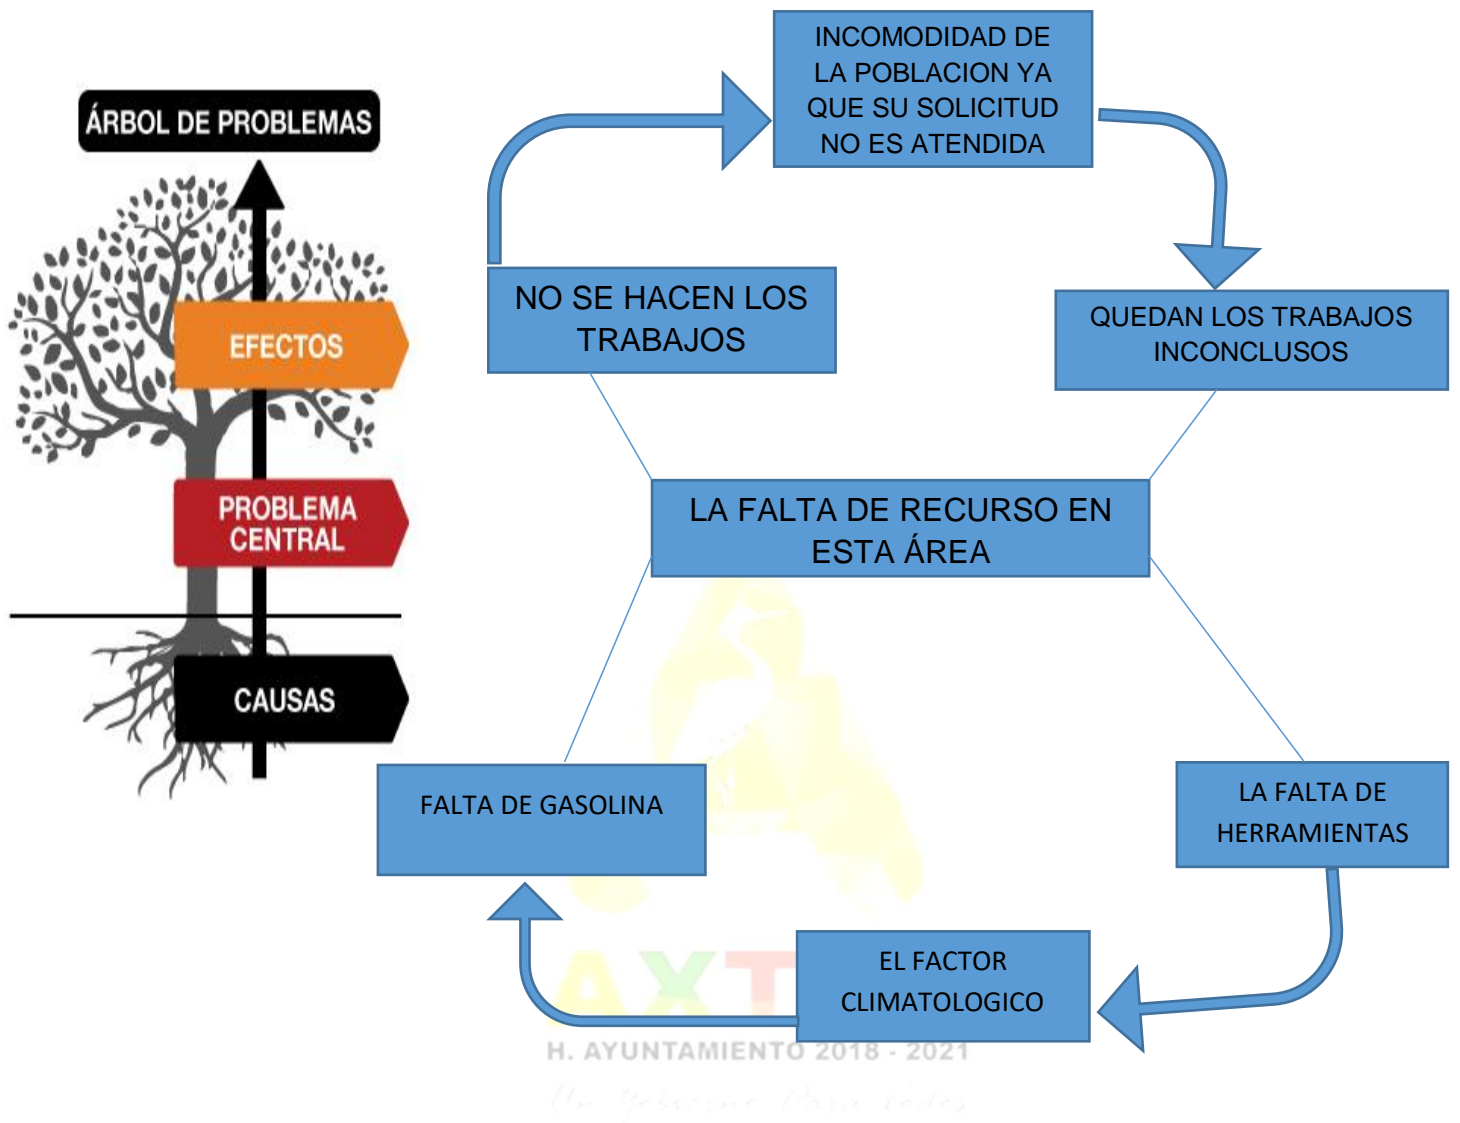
ÁRBOL DE PROBLEMAS

EFECTOS

PROBLEMA CENTRAL

CAUSAS

INCOMODIDAD DE LA POBLACION YA QUE SU SOLICITUD NO ES ATENDIDA

NO SE HACEN LOS TRABAJOS

QUEDAN LOS TRABAJOS INCONCLUSOS

LA FALTA DE RECURSO EN ESTA ÁREA

FALTA DE GASOLINA

LA FALTA DE HERRAMIENTAS

EL FACTOR CLIMATOLOGICO

AXT

H. AYUNTAMIENTO 2018 - 2021

Un Gobierno Para Todos